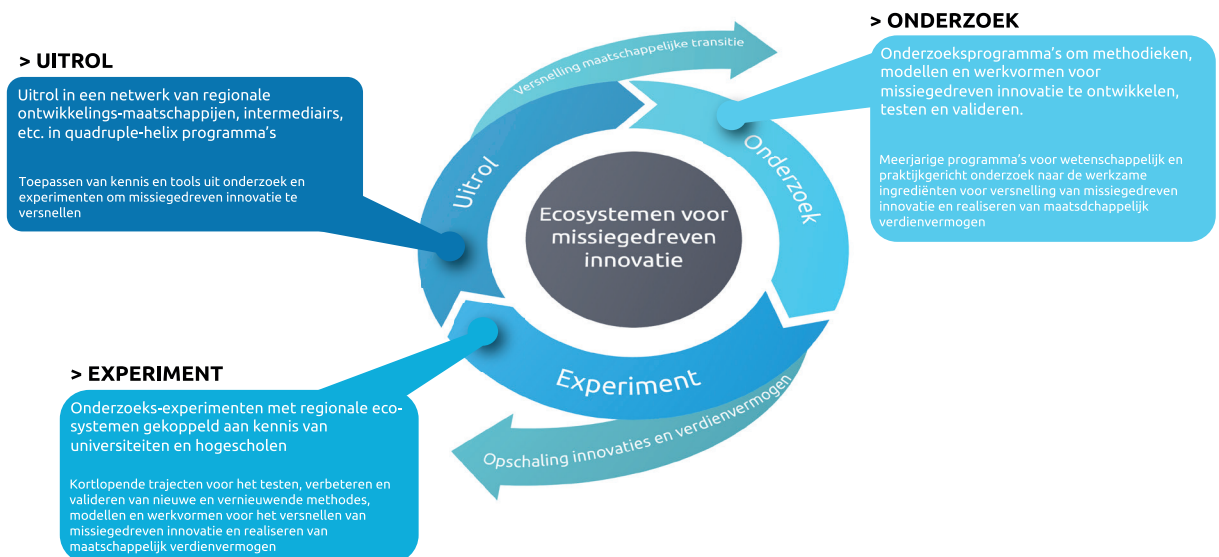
> UITROL

Uitrol in een netwerk van regionale ontwikkelings-maatschappijen, intermediairs, etc. in quadruple-helix programma's

Toepassen van kennis en tools uit onderzoek en experimenten om missiegedreven innovatie te versnellen

Versnelling maatschappelijke transitie

> ONDERZOEK

Onderzoeksprogramma's om methodieken, modellen en werkvormen voor missiegedreven innovatie te ontwikkelen, testen en valideren.

Meerjarige programma's voor wetenschappelijk en praktijkgericht onderzoek naar de werkzame ingrediënten voor versnelling van missiegedreven innovatie en realiseren van maatsdchappelijk verdienvermogen

Uitrol

Onderzoek

Ecosystemen voor missiegedreven innovatie

Experiment

> EXPERIMENT

Onderzoeks-experimenten met regionale ecosystemen gekoppeld aan kennis van universiteiten en hogescholen

Kortlopende trajecten voor het testen, verbeteren en valideren van nieuwe en vernieuwende methodes, modellen en werkvormen voor het versnellen van missiegedreven innovatie en realiseren van maatschappelijk verdienvermogen

Opschaling innovaties en verdienvermogen